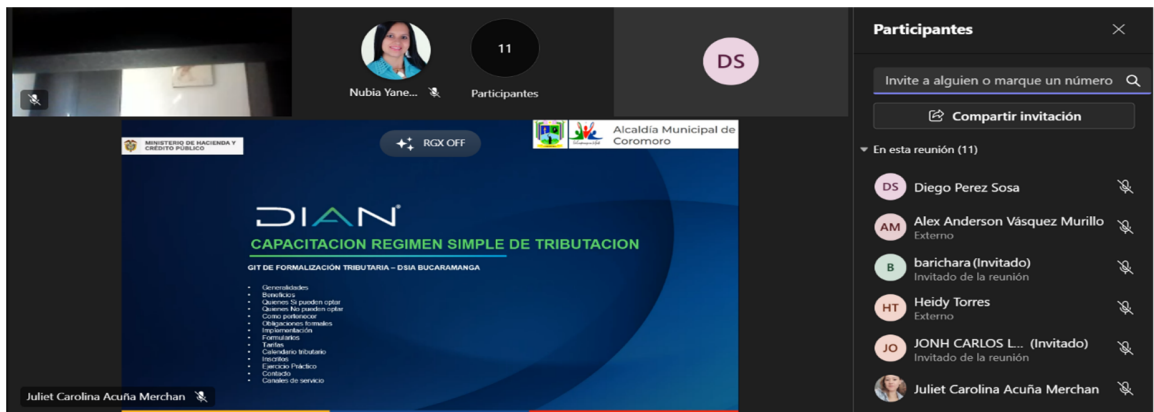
Nubia Yane...

11
Participantes

DS

MINISTERIO DE HACIENDA Y CRÉDITO PÚBLICO

RGX OFF

Alcaldía Municipal de Coromoro

DIAN

CAPACITACION REGIMEN SIMPLE DE TRIBUTACION

GIT DE FORMALIZACIÓN TRIBUTARIA – DSIA BUCARAMANGA

- Generalidades
- Beneficios
- Quienes Si pueden optar
- Quienes No pueden optar
- Como pertenecer
- Obligaciones formales
- Implementación
- Formularios
- Tarifas
- Calendario tributario
- Inscritos
- Ejercicio Práctico
- Contacto
- Canales de servicio

Juliet Carolina Acuña Merchan

Participantes

Invite a alguien o marque un número

Compartir invitación

En esta reunión (11)

DS Diego Perez Sosa

AM Alex Anderson Vásquez Murillo
Externo

B barichara (Invitado)
Invitado de la reunión

HT Heidy Torres
Externo

JO JONH CARLOS L... (Invitado)
Invitado de la reunión

Juliet Carolina Acuña Merchan